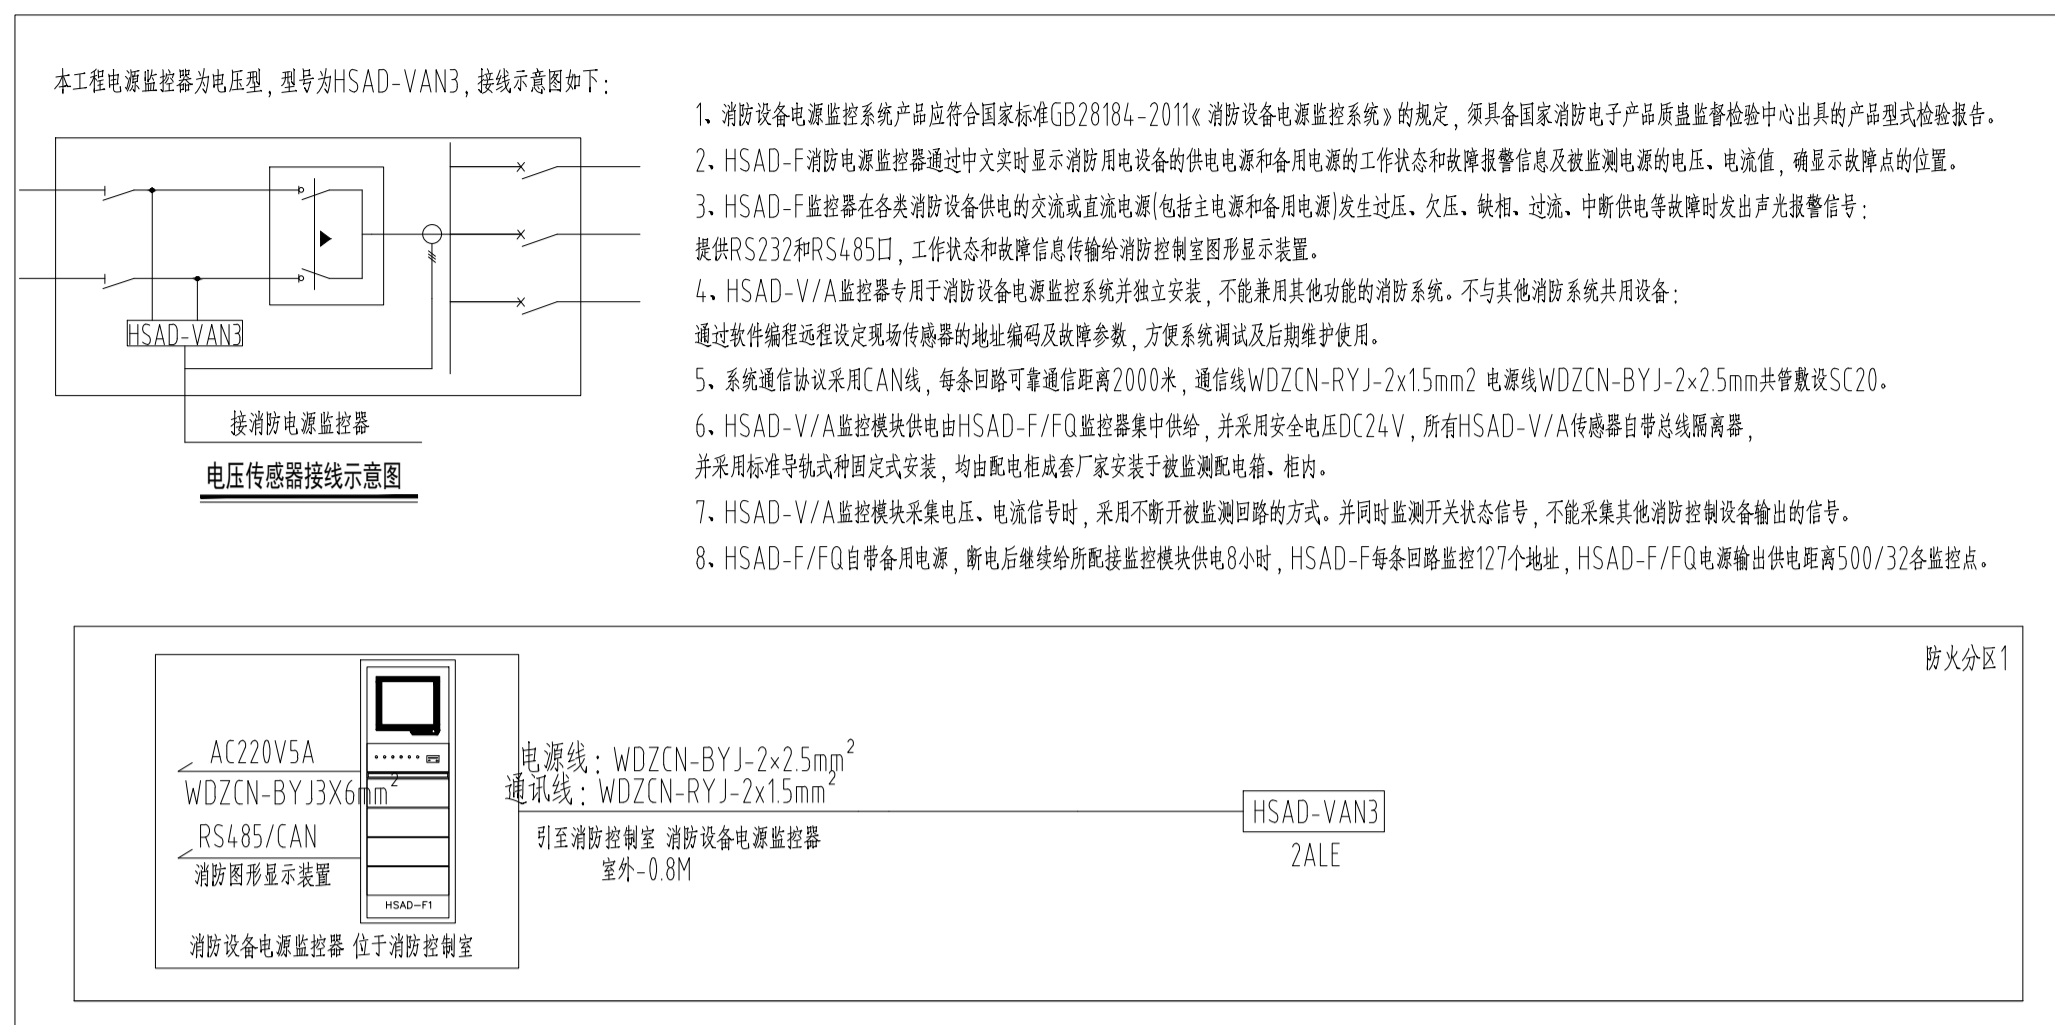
本工程电源监控器为电压型，型号为HSAD-VAN3，接线示意图如下：

HSAD-VAN3

接消防电源监控器

电压传感器接线示意图

1、消防设备电源监控系统产品应符合国家标准GB28184-2011《消防设备电源监控系统》的规定，须具备国家消防电子产品质蛊监督检验中心出具的产品型式检验报告。

2、HSAD-F消防电源监控器通过中文实时显示消防用电设备的供电电源和备用电源的工作状态和故障报警信息及被监测电源的电压、电流值，确显示故障点的位置。

3、HSAD-F监控器在各类消防设备供电的交流或直流电源(包括主电源和备用电源)发生过压、欠压、铁相、过流、中断供电等故障时发出声光报警信号；提供RS232和RS485口，工作状态和故障信息传输给消防控制室图形显示装置。

4、HSAD-V/A监控器专用于消防设备电源监控系统并独立安装，不能兼用其他功能的消防系统。不与其他消防系统共用设备；通过软件编程远程设定现场传感器的地址编码及故障参数，方便系统调试及后期维护使用。

5、系统通信协议采用CAN线，每条回路可靠通信距离2000米，通信线WDZCN-RYJ-2x1.5mm2 电源线WDZCN-BYJ-2×2.5mm共管敷设SC20。

6、HSAD-V/A监控模块供电由HSAD-F/FQ监控器集中供给，并采用安全电压DC24V，所有HSAD-V/A传感器自带总线隔离器，并采用标准导轨式种固定式安装，均由配电柜成套厂家安装于被监测配电箱、柜内。

7、HSAD-V/A监控模块采集电压、电流信号时，采用不断开被监测回路的方式。并同时监测开关状态信号，不能采集其他消防控制设备输出的信号。

8、HSAD-F/FQ自带备用电源，断电后继续给所配接监控模块供电8小时，HSAD-F每条回路监控127个地址，HSAD-F/FQ电源输出供电距离500/32各监控点。

防火分区1

AC220V5A
WDZCN-BYJ3X6$mm^2$
RS485/CAN
消防图形显示装置
HSAD-F1
消防设备电源监控器 位于消防控制室

电源线：WDZCN-BYJ-2×2.5$mm^2$
通讯线：WDZCN-RYJ-2x1.5$mm^2$
引至消防控制室 消防设备电源监控器
室外-0.8M

HSAD-VAN3
2ALE